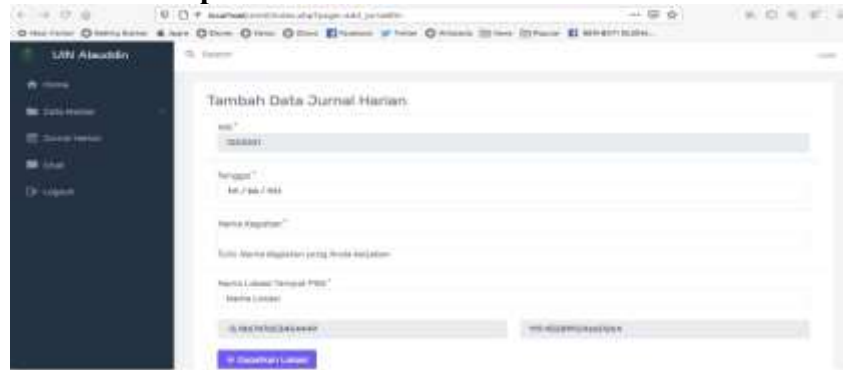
UIN Alauddin

Home
Data Master
Jurnal Harian
Chat
Logout

Tambah Data Jurnal Harian

NIM *
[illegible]

Tanggal *
hh / bb / tttt

Nama Kegiatan *

Tulis Nama Kegiatan yang Anda kerjakan

Nama Lokasi Tempat PKM *
Nama Lokasi

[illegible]
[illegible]

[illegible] Dapatkan Lokasi